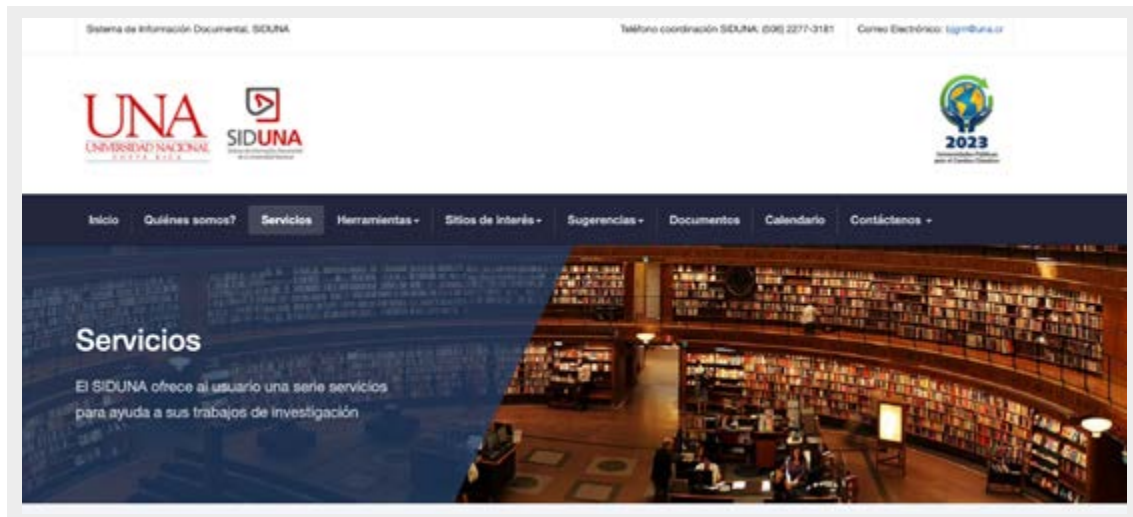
Sistema de Información Documental, SIDUNA

Teléfono coordinación SIDUNA: (506) 2277-3181

Correo Electrónico: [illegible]@una.cr

UNA
UNIVERSIDAD NACIONAL
COSTA RICA

SIDUNA
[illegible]

2023
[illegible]

Inicio
Quiénes somos?
Servicios
Herramientas
Sitios de interés
Sugerencias
Documentos
Calendario
Contáctenos

Servicios

El SIDUNA ofrece al usuario una serie servicios para ayuda a sus trabajos de investigación